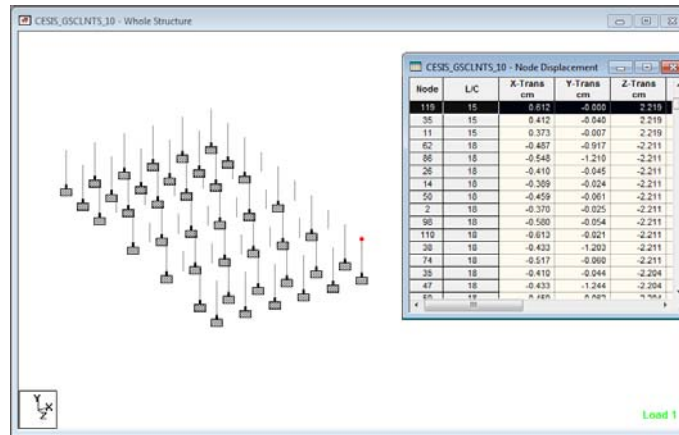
CESIS_GSCLNTS_10 - Whole Structure

CESIS_GSCLNTS_10 - Node Displacement

| Node | L/C | X-Trans cm | Y-Trans cm | Z-Trans cm |
|---|---|---|---|---|
| 119 | 15 | 0.612 | -0.000 | 2.219 |
| 35 | 15 | 0.412 | -0.040 | 2.219 |
| 11 | 15 | 0.373 | -0.007 | 2.219 |
| 62 | 18 | -0.487 | -0.917 | -2.211 |
| 86 | 18 | -0.548 | -1.210 | -2.211 |
| 26 | 18 | -0.410 | -0.045 | -2.211 |
| 14 | 18 | -0.389 | -0.024 | -2.211 |
| 50 | 18 | -0.459 | -0.061 | -2.211 |
| 2 | 18 | -0.370 | -0.025 | -2.211 |
| 98 | 18 | -0.580 | -0.054 | -2.211 |
| 110 | 18 | -0.613 | -0.021 | -2.211 |
| 38 | 18 | -0.433 | -1.203 | -2.211 |
| 74 | 18 | -0.517 | -0.060 | -2.211 |
| 35 | 18 | -0.410 | -0.044 | -2.204 |
| 47 | 18 | -0.433 | -1.244 | -2.204 |
| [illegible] | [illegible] | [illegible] | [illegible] | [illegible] |

Y
Z X

Load 1